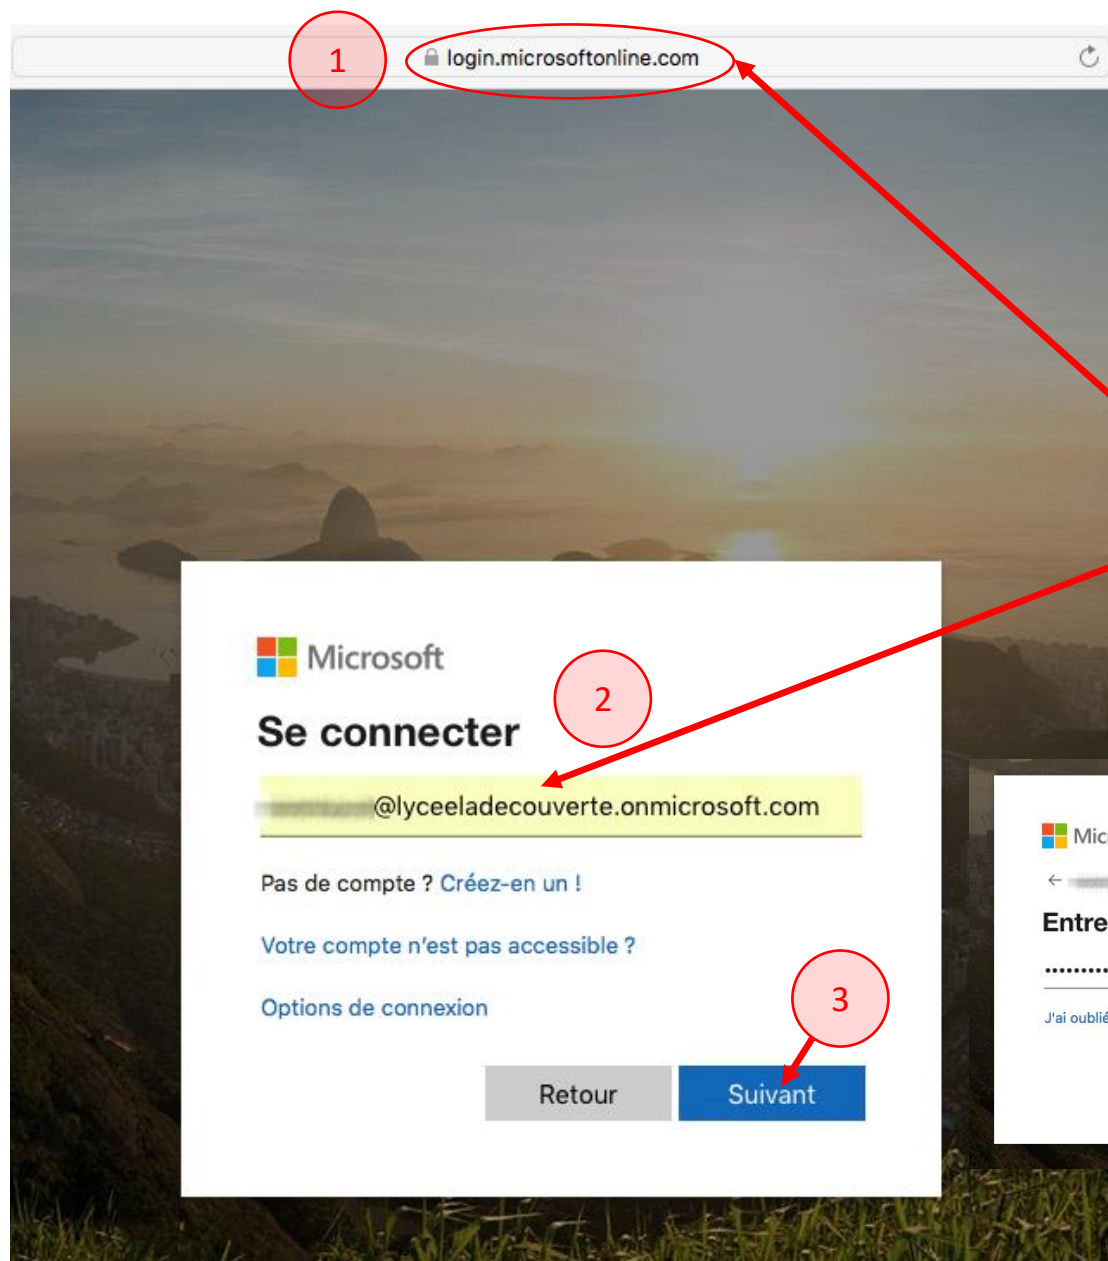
1

login.microsoftonline.com

Microsoft

2

Se connecter

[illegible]@lyceeladecouverte.onmicrosoft.com

Pas de compte ? Créez-en un !

Votre compte n'est pas accessible ?

Options de connexion

3

Retour

Suivant

Mic

Entre

J'ai oublié